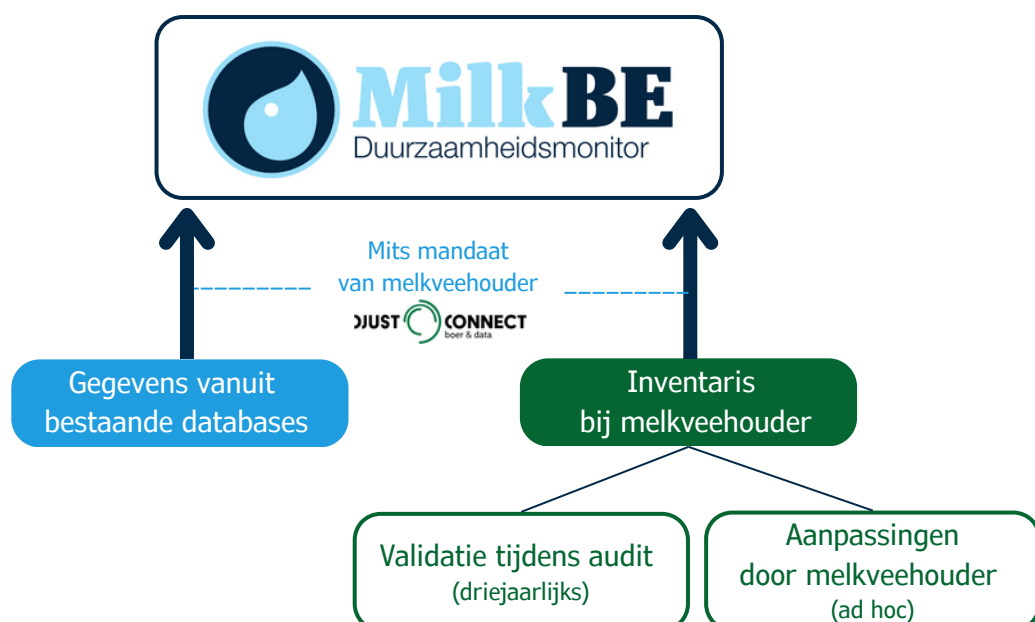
MilkBE
Duurzaamheidsmonitor

Mits mandaat
van melkveehouder

DJUST CONNECT
boer & data

Gegevens vanuit
bestaande databases

Inventaris
bij melkveehouder

Validatie tijdens audit
(driejaarlijks)

Aanpassingen
door melkveehouder
(ad hoc)